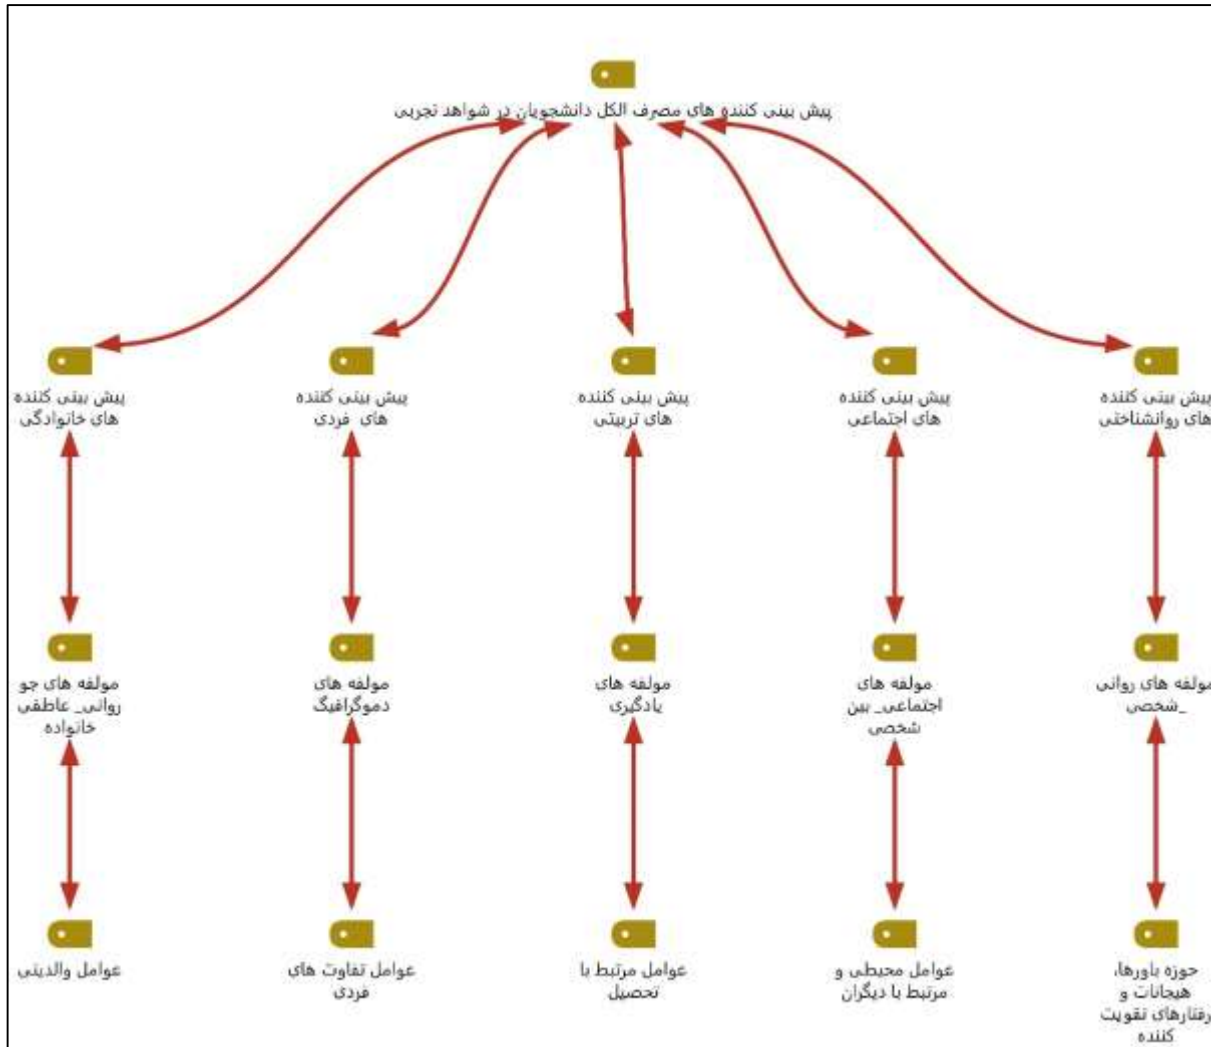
پیش بینی کننده های مصرف الکل دانشجویان در شواهد تجربی

پیش بینی کننده های روانشناختی

پیش بینی کننده های اجتماعی

پیش بینی کننده های تربیتی

پیش بینی کننده های فردی

پیش بینی کننده های خانوادگی

مولفه های روانی _شخصی

مولفه های اجتماعی_ بین شخصی

مولفه های یادگیری

مولفه های دموگرافیگ

مولفه های جو روانی_ عاطفی خانواده

حوزه باورها، هیجانات و رفتارهای تقویت کننده

عوامل محیطی و مرتبط با دیگران

عوامل مرتبط با تحصیل

عوامل تفاوت های فردی

عوامل والدینی